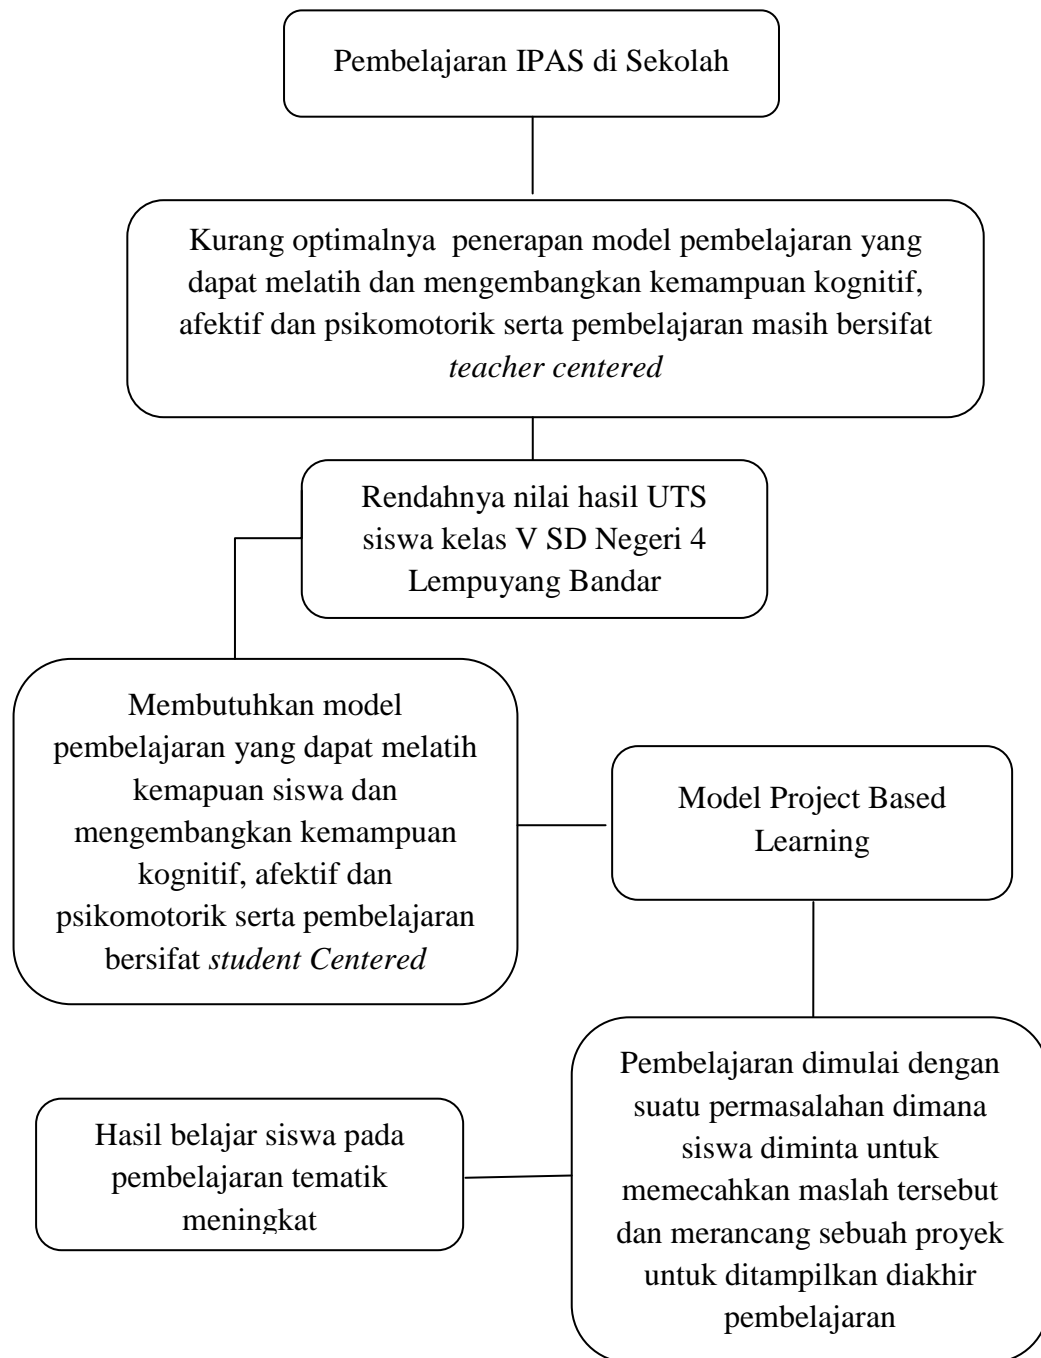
Pembelajaran IPAS di Sekolah

Kurang optimalnya penerapan model pembelajaran yang dapat melatih dan mengembangkan kemampuan kognitif, afektif dan psikomotorik serta pembelajaran masih bersifat *teacher centered*

Rendahnya nilai hasil UTS siswa kelas V SD Negeri 4 Lempuyang Bandar

Membutuhkan model pembelajaran yang dapat melatih kemapuan siswa dan mengembangkan kemampuan kognitif, afektif dan psikomotorik serta pembelajaran bersifat *student Centered*

Model Project Based Learning

Pembelajaran dimulai dengan suatu permasalahan dimana siswa diminta untuk memecahkan maslah tersebut dan merancang sebuah proyek untuk ditampilkan diakhir pembelajaran

Hasil belajar siswa pada pembelajaran tematik meningkat